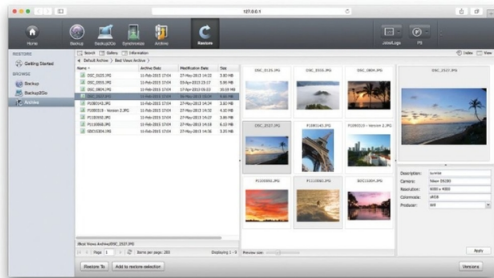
127.0.0.1

Home
Backup
BackupEx
Synchronize
Archive
Restore

Getting Started
Backup
BackupEx
Archive

Search
Gallery
Information

Name
Archive Date
Modification Date
Size

DSC_0155.JPG
DSC_0555.JPG
DSC_0804.JPG
DSC_2327.JPG
P1080142.JPG
P1080516 - Version 2.JPG
P1100840.JPG
P1110868.JPG
SBO10854.JPG

DSC_0155.JPG
DSC_0555.JPG
DSC_0804.JPG
DSC_2327.JPG
P1080142.JPG
P1080516 - Version 2.JPG
P1100840.JPG
P1110868.JPG
SBO10854.JPG

DSC_2327.JPG

Description:
Camera:
Resolution:
Colormode:
Producer:

Page 1
Items per page: 100
Displaying 1 - 9

Restore To
Add to restore selection
Versions